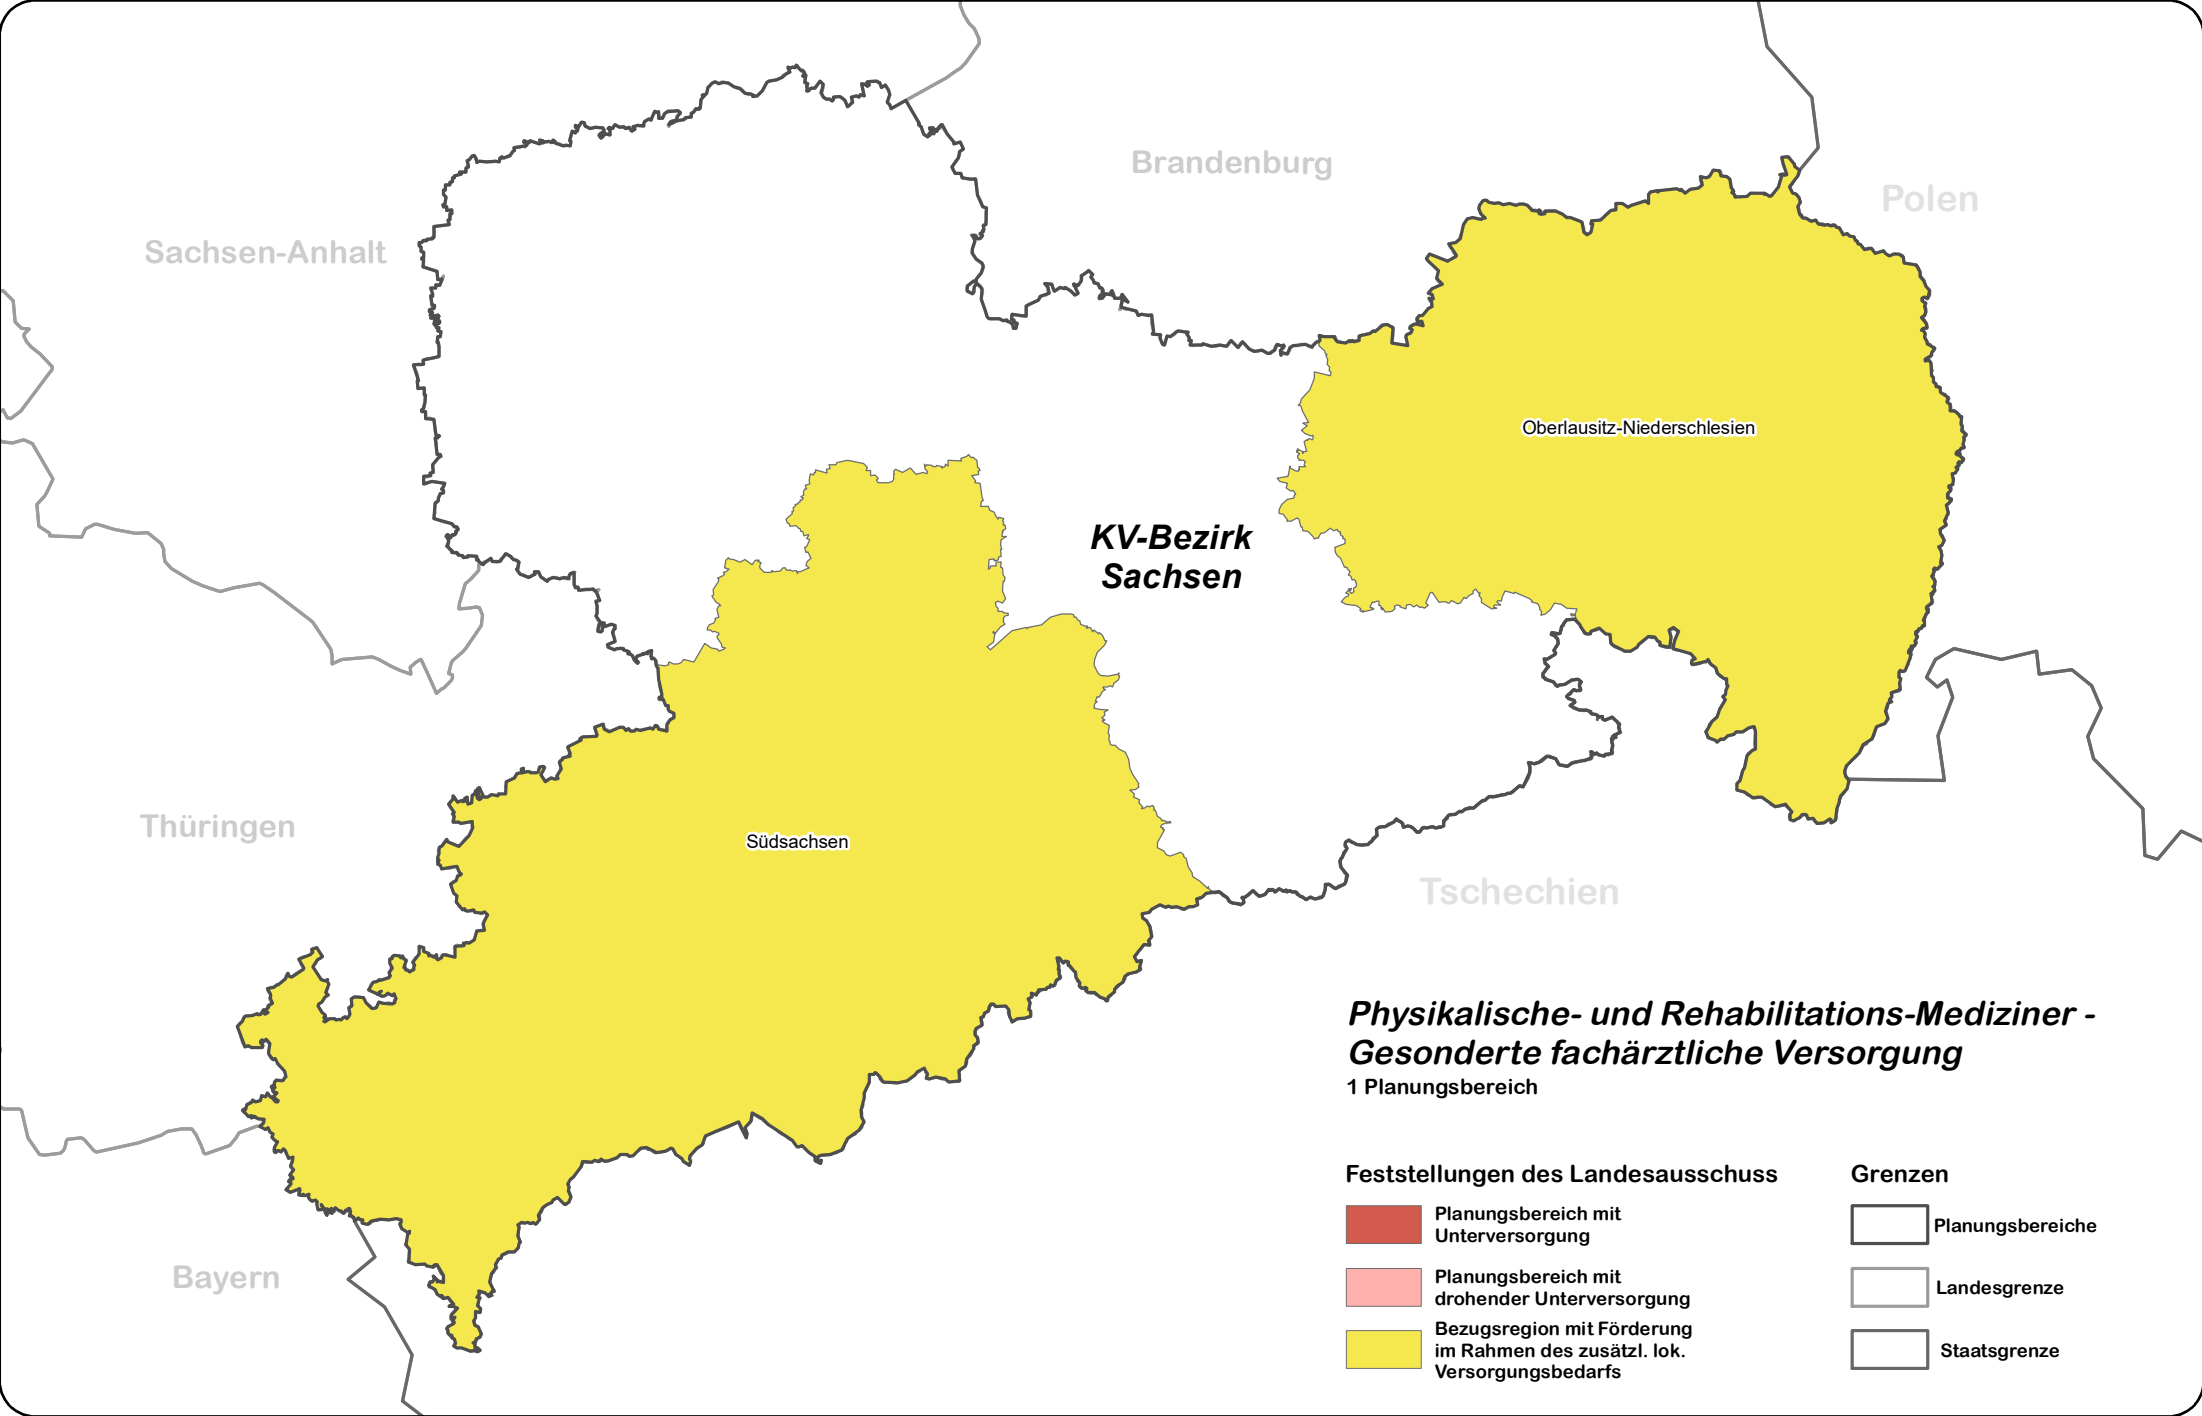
Brandenburg

Polen

Sachsen-Anhalt

Oberlausitz-Niederschlesien

KV-Bezirk Sachsen

Thüringen

Südsachsen

Tschechien

Bayern

Physikalische- und Rehabilitations-Mediziner - Gesonderte fachärztliche Versorgung
1 Planungsbereich

Feststellungen des Landesausschuss

Planungsbereich mit Unterversorgung

Planungsbereich mit drohender Unterversorgung

Bezugsregion mit Förderung im Rahmen des zusätzl. lok. Versorgungsbedarfs

Grenzen

Planungsbereiche

Landesgrenze

Staatsgrenze